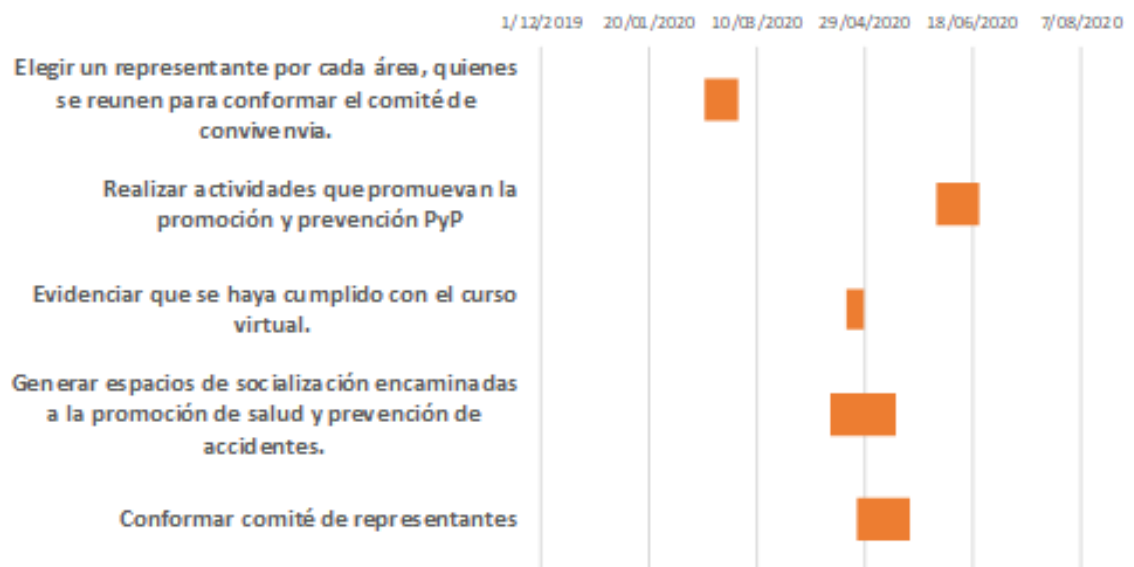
1/12/2019 20/01/2020 10/03/2020 29/04/2020 18/06/2020 7/08/2020

Elegir un representante por cada área, quienes se reunen para conformar el comité de convivenvia.

Realizar actividades que promuevan la promoción y prevención PyP

Evidenciar que se haya cumplido con el curso virtual.

Generar espacios de socialización encaminadas a la promoción de salud y prevención de accidentes.

Conformar comité de representantes